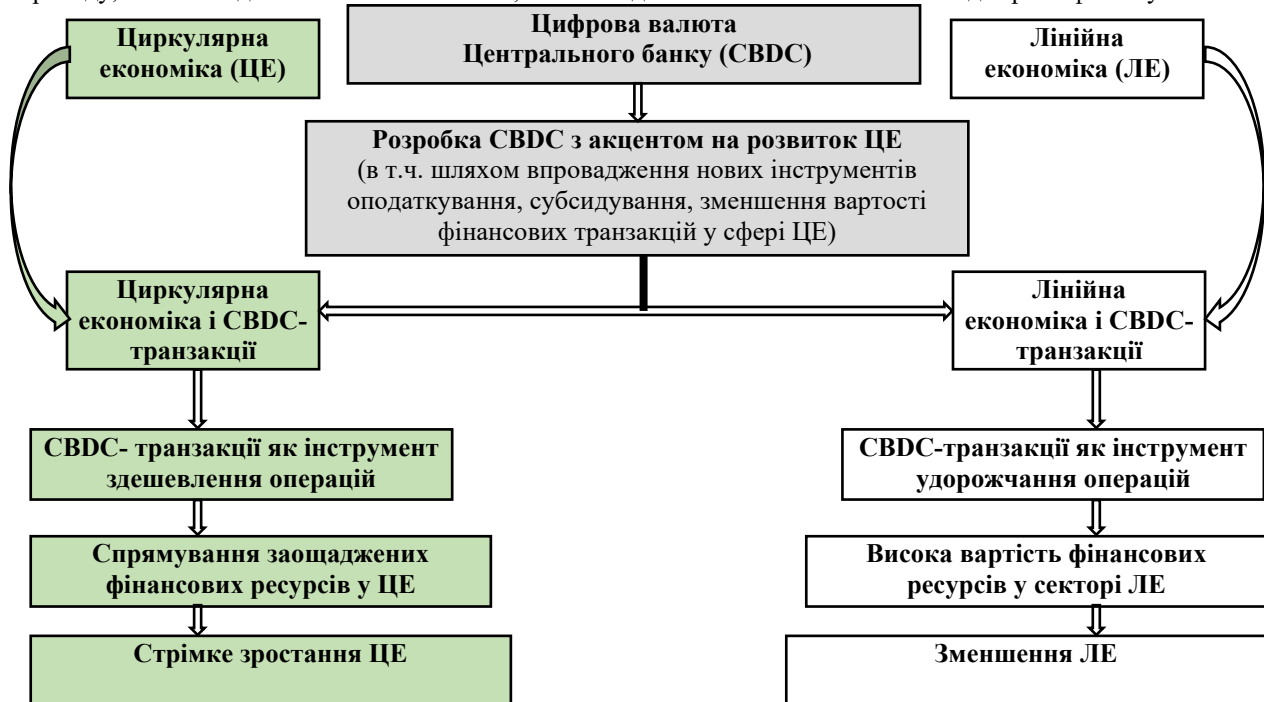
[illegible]

Циркулярна економіка (ЦЕ)

Цифрова валюта Центрального банку (CBDC)

Лінійна економіка (ЛЕ)

Розробка CBDC з акцентом на розвиток ЦЕ (в т.ч. шляхом впровадження нових інструментів оподаткування, субсидування, зменшення вартості фінансових транзакцій у сфері ЦЕ)

Циркулярна економіка і CBDC-транзакції

Лінійна економіка і CBDC-транзакції

CBDC- транзакції як інструмент здешевлення операцій

CBDC-транзакції як інструмент удорожчання операцій

Спрямування заощаджених фінансових ресурсів у ЦЕ

Висока вартість фінансових ресурсів у секторі ЛЕ

Стрімке зростання ЦЕ

Зменшення ЛЕ